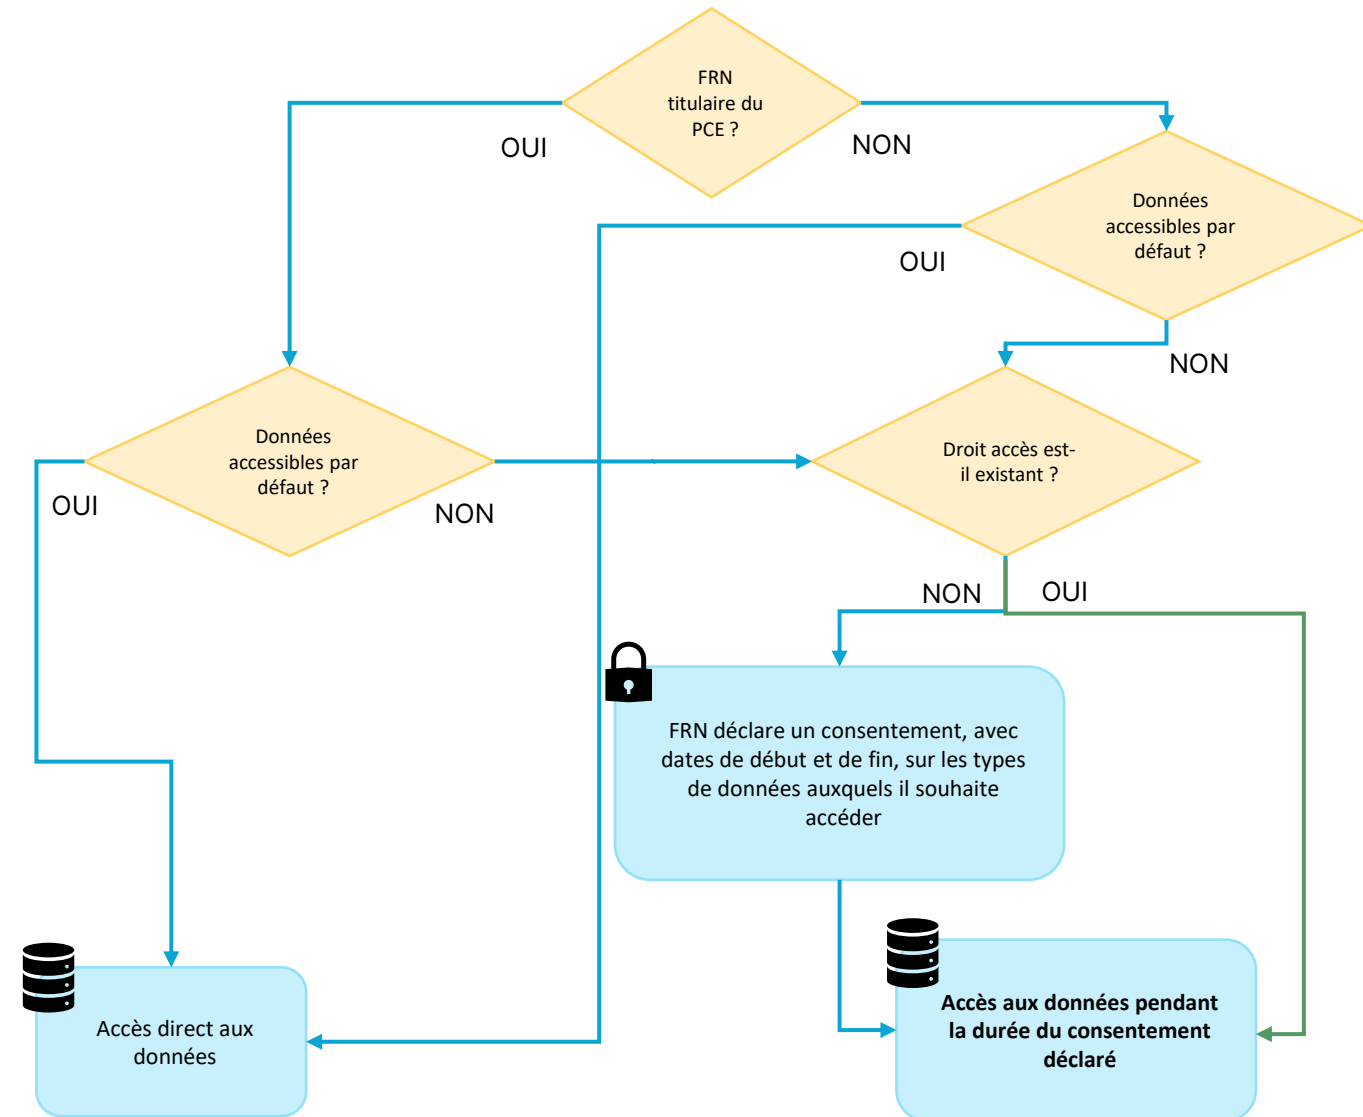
FRN titulaire du PCE ?

OUI

NON

Données accessibles par défaut ?

OUI

NON

Données accessibles par défaut ?

OUI

NON

Droit accès est-il existant ?

NON

OUI

FRN déclare un consentement, avec dates de début et de fin, sur les types de données auxquels il souhaite accéder

Accès direct aux données

**Accès aux données pendant la durée du consentement déclaré**